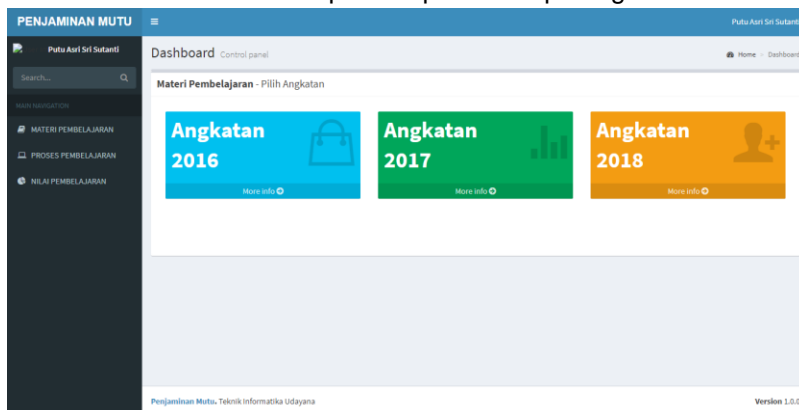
PENJAMINAN MUTU

Putu Asri Sri Sutanti

Putu Asri Sri Sutanti

Search...

MAIN NAVIGATION

MATERI PEMBELAJARAN

PROSES PEMBELAJARAN

NILAI PEMBELAJARAN

Dashboard Control panel

Home > Dashboard

Materi Pembelajaran - Pilih Angkatan

Angkatan 2016

More info

Angkatan 2017

More info

Angkatan 2018

More info

Penjaminan Mutu. Teknik Informatika Udayana

Version 1.0.0